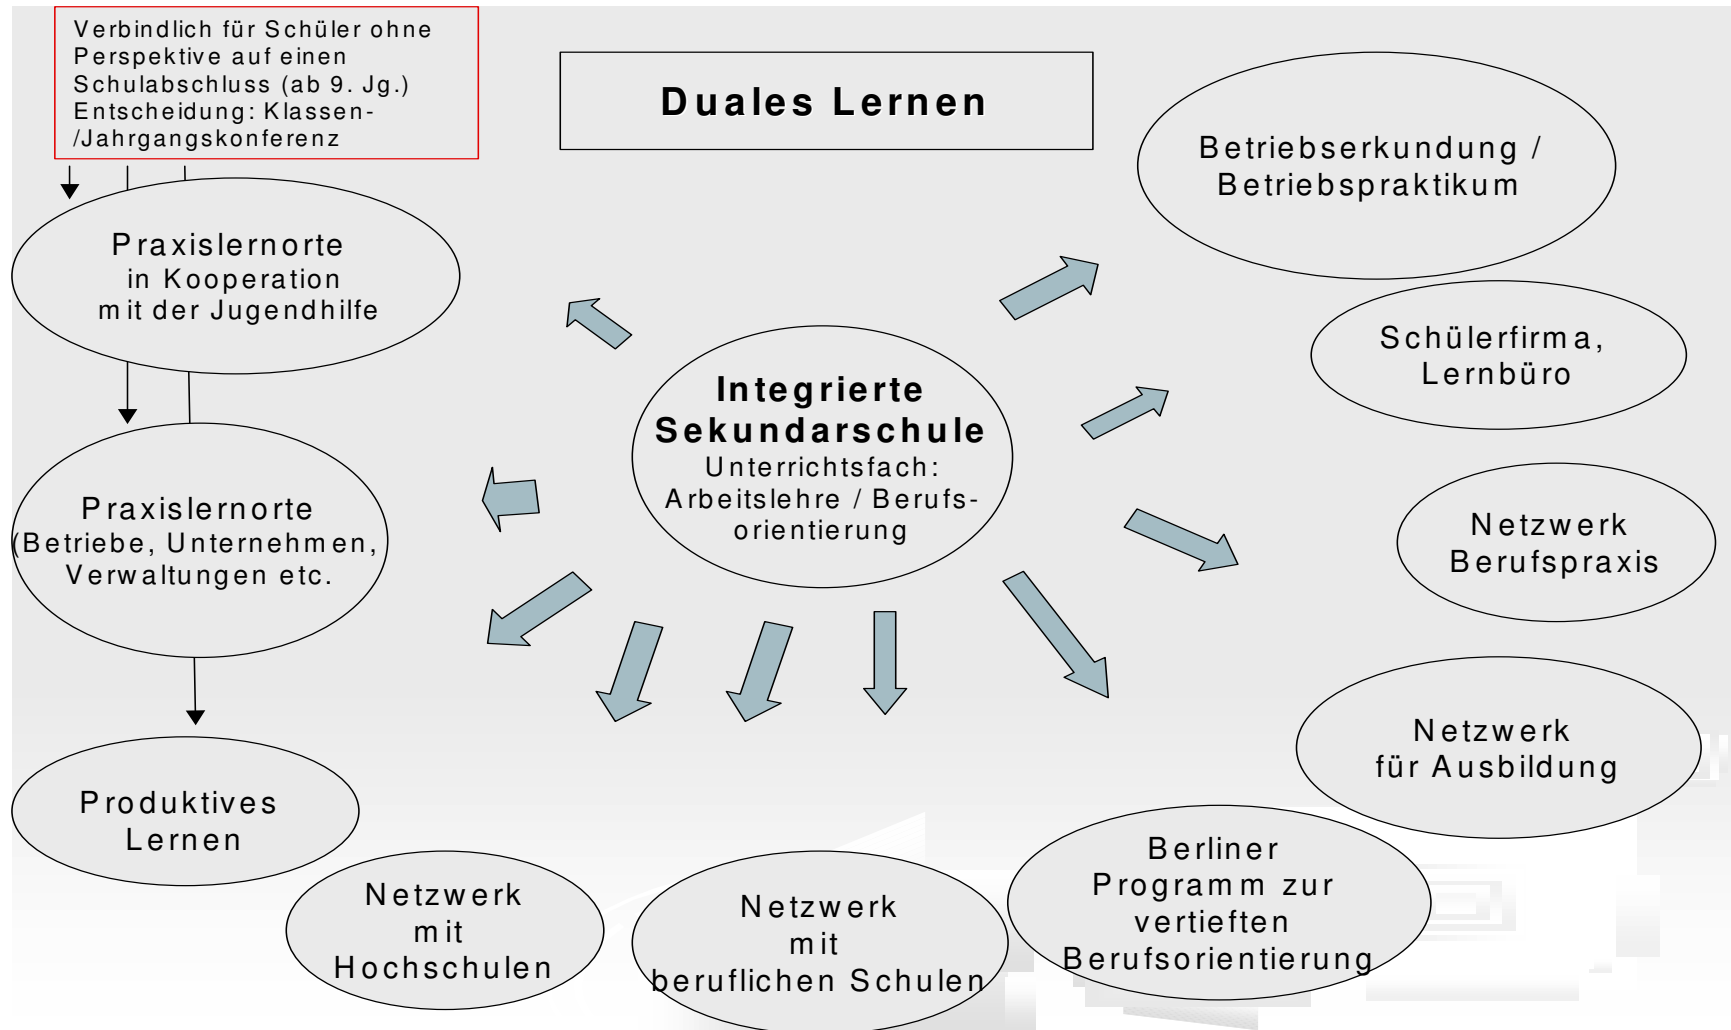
Verbindlich für Schüler ohne Perspektive auf einen Schulabschluss (ab 9. Jg.) Entscheidung: Klassen-/Jahrgangskonferenz

Duales Lernen

Betriebserkundung / Betriebspraktikum

Praxislernorte in Kooperation mit der Jugendhilfe

Schülerfirma, Lernbüro

Integrierte Sekundarschule
Unterrichtsfach: Arbeitslehre / Berufsorientierung

Praxislernorte (Betriebe, Unternehmen, Verwaltungen etc.

Netzwerk Berufspraxis

Netzwerk für Ausbildung

Produktives Lernen

Berliner Programm zur vertieften Berufsorientierung

Netzwerk mit Hochschulen

Netzwerk mit beruflichen Schulen